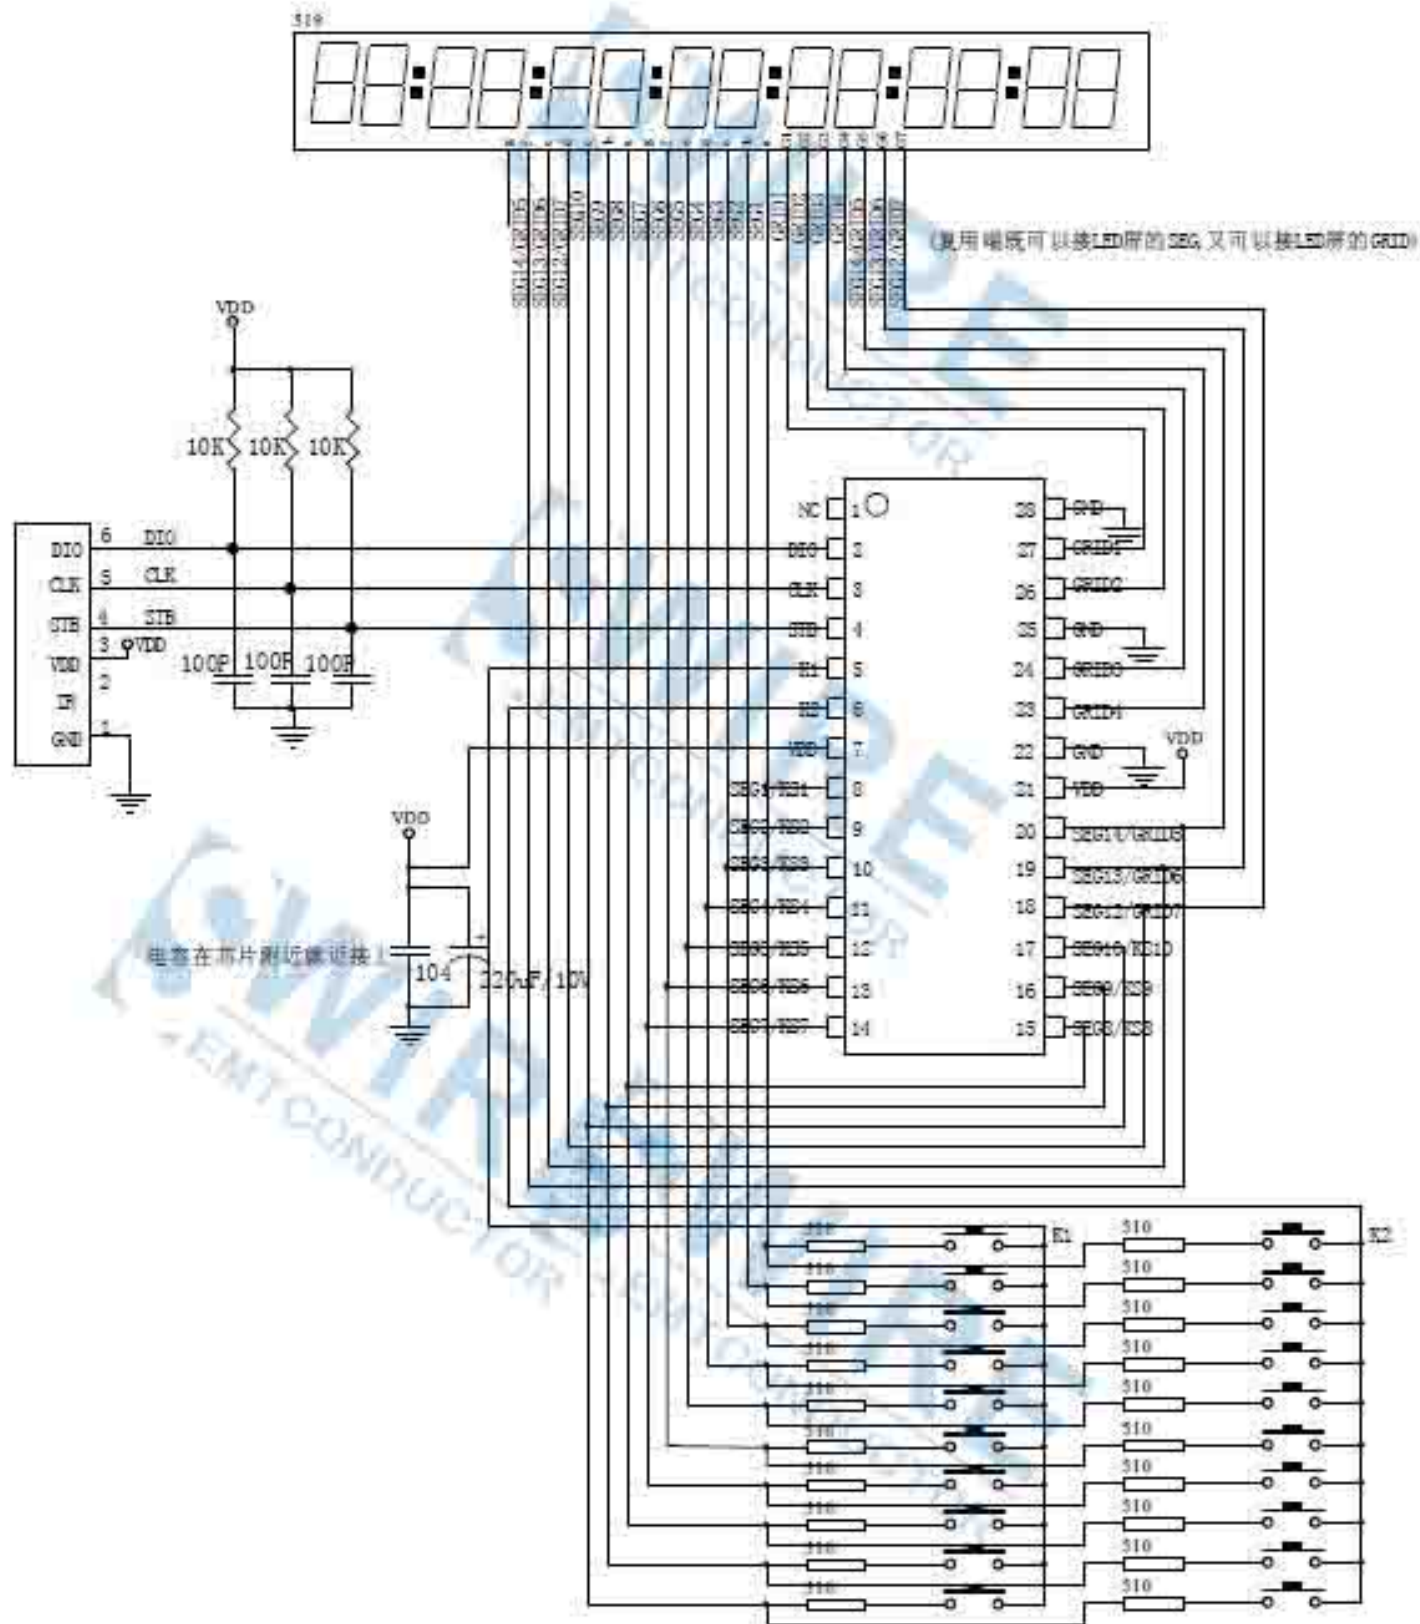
319

SEG14/GRID5
SEG13/GRID6
SEG12/GRID7
SEG10
SEG9
SEG8
SEG7
SEG6
SEG5
SEG4
SEG3
SEG2
SEG1
GRID1
GRID2
GRID3
GRID4
SEG14/GRID5
SEG13/GRID6
SEG12/GRID7

(复用端既可以接LED屏的SEG,又可以接LED屏的GRID)

VDD
10K 10K 10K

DIO 6 DIO
CLK 5 CLK
STB 4 STB
VDD 3 VDD
IR 2
GND 1

100P 100P 100P

NC 1
DIO 2
CLK 3
STB 4
K1 5
K2 6
VDD 7
SEG1/KS1 8
SEG2/KS2 9
SEG3/KS3 10
SEG4/KS4 11
SEG5/KS5 12
SEG6/KS6 13
SEG7/KS7 14

28 GND
27 GRID1
26 GRID2
25 GND
24 GRID3
23 GRID4
22 GND
21 VDD
20 SEG14/GRID5
19 SEG13/GRID6
18 SEG12/GRID7
17 SEG10/KS10
16 SEG9/KS9
15 SEG8/KS8

VDD
VDD

电容在芯片附近就近接上
104
220uF/10V

510
K1
510
K2